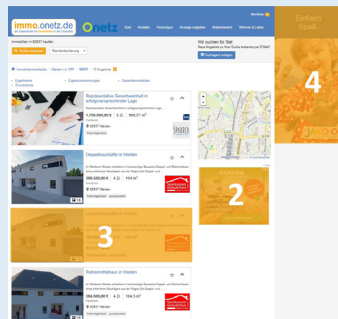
immo.onetz.de
onetz

Merkliste

Start Anbieter Preisatlas Anzeige aufgeben Maklerverzeichnis Wohnen & Leben

Immobilien in 92637 Weiden

Wir suchen für Sie!

Einfach Spaß

4

Reihenhaus in Weiden

Doppelhaushälfte in Weiden

598.000,00 €

3

Reihenmittelhaus in Weiden

384.000,00 €

2